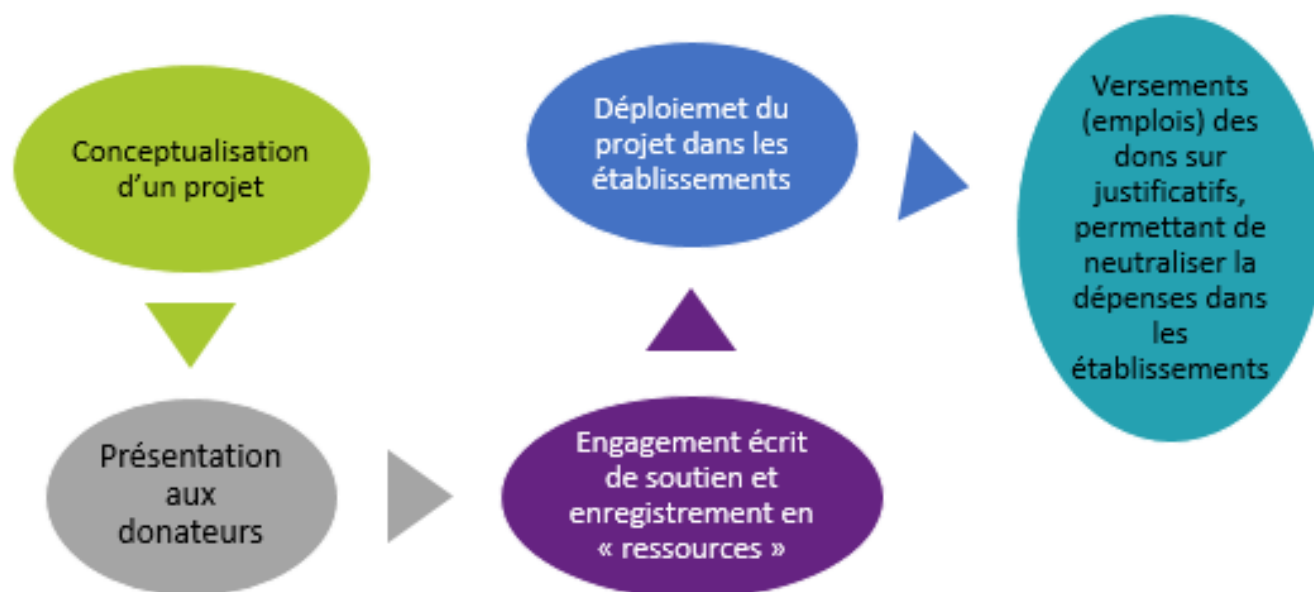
Conceptualisation d'un projet

Présentation aux donateurs

Engagement écrit de soutien et enregistrement en « ressources »

Déploiemet du projet dans les établissements

Versements (emplois) des dons sur justificatifs, permettant de neutraliser la dépenses dans les établissements